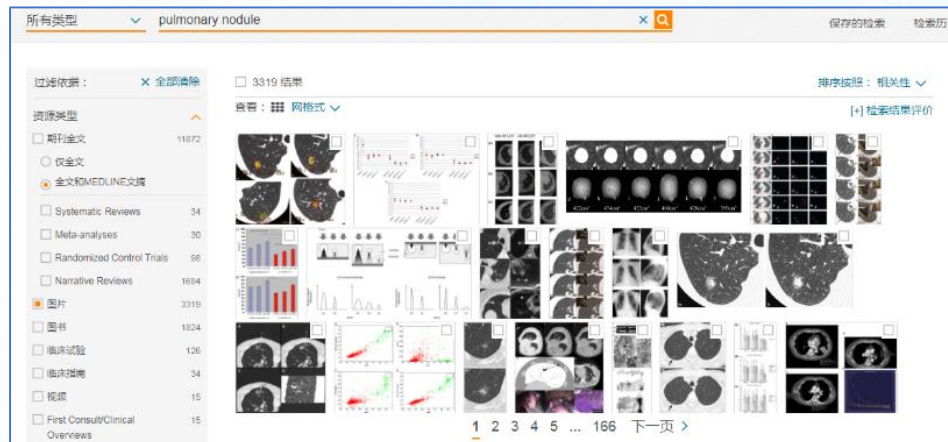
所有类型 pulmonary nodule

保存的检索 检索历

过滤依据： × 全部清除

资源类型

期刊全文 11872

仅全文

全文和MEDLINE文摘

Systematic Reviews 34

Meta-analyses 30

Randomized Control Trials 98

Narrative Reviews 1694

图片 3319

图书 1824

临床试验 126

临床指南 34

视频 15

First Consult/Clinical Overviews 15

3319 结果

排序按照： 相关性

查看： 网格式

[+] 检索结果评价

1 2 3 4 5 ... 166 下一页